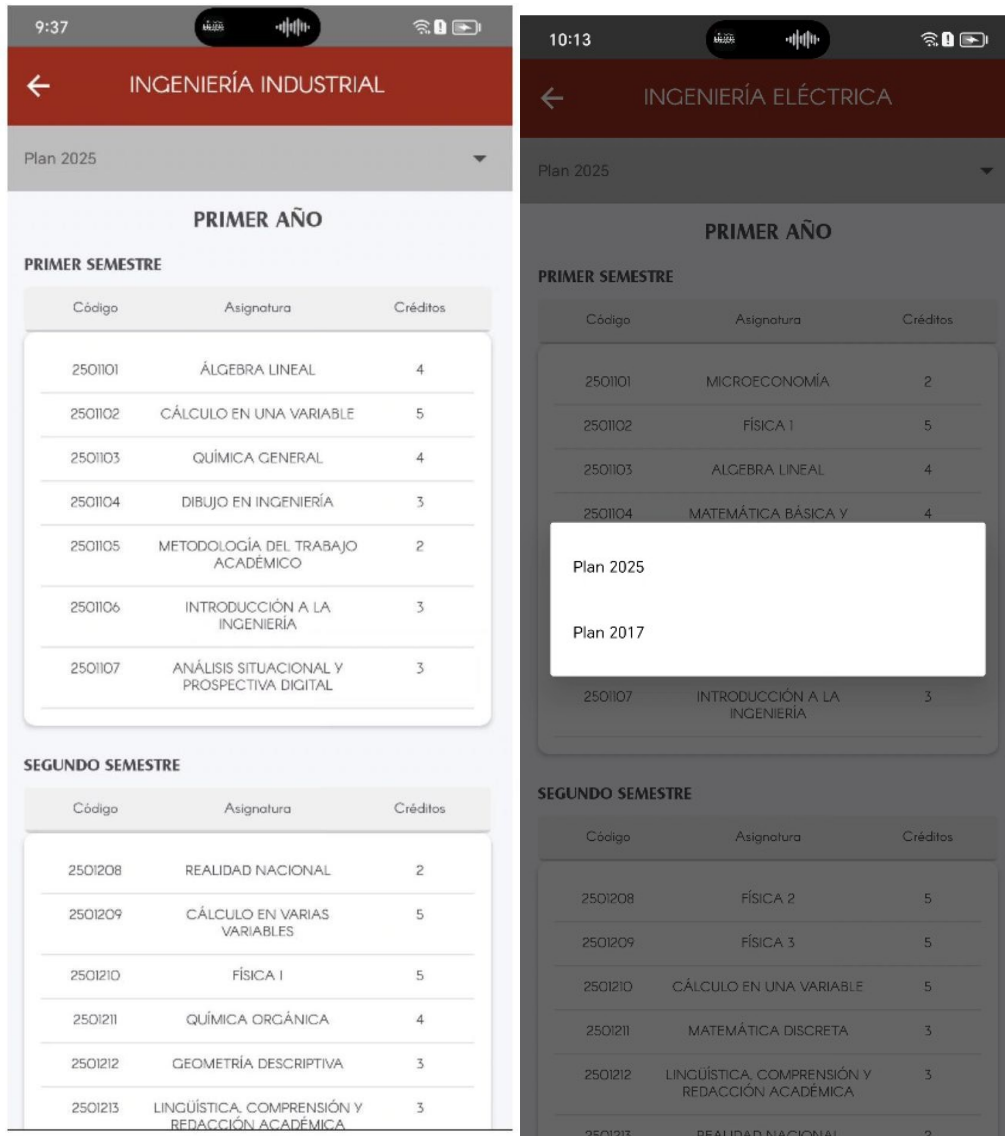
9:37

← INGENIERÍA INDUSTRIAL

Plan 2025

PRIMER AÑO

PRIMER SEMESTRE

| Código | Asignatura | Créditos |
|---|---|---|
| 2501101 | ÁLGEBRA LINEAL | 4 |
| 2501102 | CÁLCULO EN UNA VARIABLE | 5 |
| 2501103 | QUÍMICA GENERAL | 4 |
| 2501104 | DIBUJO EN INGENIERÍA | 3 |
| 2501105 | METODOLOGÍA DEL TRABAJO ACADÉMICO | 2 |
| 2501106 | INTRODUCCIÓN A LA INGENIERÍA | 3 |
| 2501107 | ANÁLISIS SITUACIONAL Y PROSPECTIVA DIGITAL | 3 |

SEGUNDO SEMESTRE

| Código | Asignatura | Créditos |
|---|---|---|
| 2501208 | REALIDAD NACIONAL | 2 |
| 2501209 | CÁLCULO EN VARIAS VARIABLES | 5 |
| 2501210 | FÍSICA I | 5 |
| 2501211 | QUÍMICA ORGÁNICA | 4 |
| 2501212 | GEOMETRÍA DESCRIPTIVA | 3 |
| 2501213 | LINGÜÍSTICA, COMPRENSIÓN Y REDACCIÓN ACADÉMICA | 3 |

10:13

← INGENIERÍA ELÉCTRICA

Plan 2025

PRIMER AÑO

PRIMER SEMESTRE

| Código | Asignatura | Créditos |
|---|---|---|
| 2501101 | MICROECONOMÍA | 2 |
| 2501102 | FÍSICA 1 | 5 |
| 2501103 | ALGEBRA LINEAL | 4 |
| 2501104 | MATEMÁTICA BÁSICA Y | 4 |
| 2501107 | INTRODUCCIÓN A LA INGENIERÍA | 3 |

Plan 2025

Plan 2017

SEGUNDO SEMESTRE

| Código | Asignatura | Créditos |
|---|---|---|
| 2501208 | FÍSICA 2 | 5 |
| 2501209 | FÍSICA 3 | 5 |
| 2501210 | CÁLCULO EN UNA VARIABLE | 5 |
| 2501211 | MATEMÁTICA DISCRETA | 3 |
| 2501212 | LINGÜÍSTICA, COMPRENSIÓN Y REDACCIÓN ACADÉMICA | 3 |
| 2501213 | REALIDAD NACIONAL | 2 |